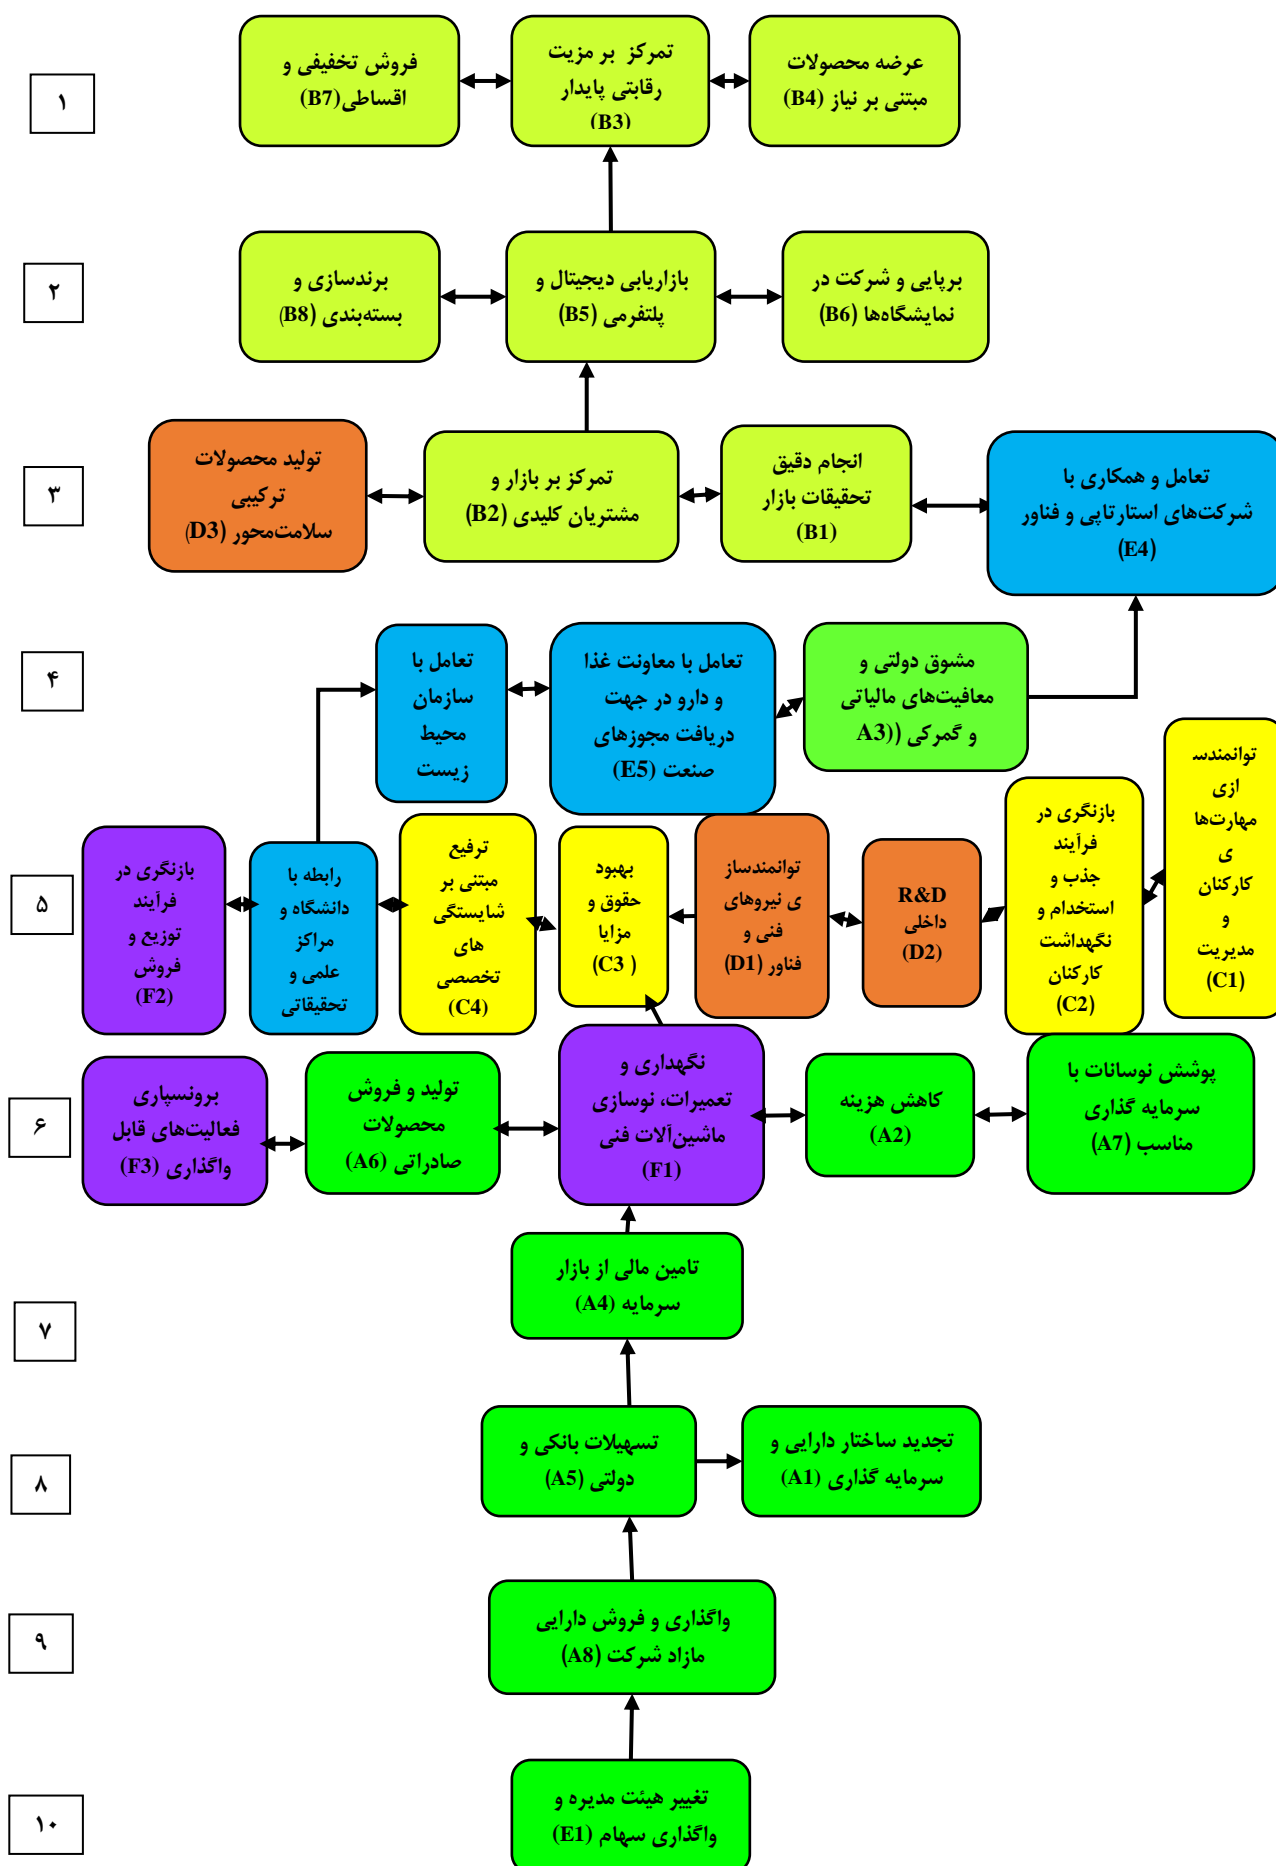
۱

عرضه محصولات مبتنی بر نیاز (B4)

تمرکز بر مزیت رقابتی پایدار (B3)

فروش تخفیفی و اقساطی(B7)

۲

برپایی و شرکت در نمایشگاه‌ها (B6)

بازاریابی دیجیتال و پلتفرمی (B5)

برندسازی و بسته‌بندی (B8)

۳

تعامل و همکاری با شرکت‌های استارتاپی و فناور (E4)

انجام دقیق تحقیقات بازار (B1)

تمرکز بر بازار و مشتریان کلیدی (B2)

تولید محصولات ترکیبی سلامت‌محور (D3)

۴

مشوق دولتی و معافیت‌های مالیاتی و گمرکی (A3)

تعامل با معاونت غذا و دارو در جهت دریافت مجوزهای صنعت (E5)

تعامل با سازمان محیط زیست

۵

توانمندسازی مهارت‌های کارکنان و مدیریت (C1)

بازنگری در فرآیند جذب و استخدام و نگهداشت کارکنان (C2)

R&D داخلی (D2)

توانمندسازی نیروهای فنی و فناور (D1)

بهبود حقوق و مزایا (C3 )

ترفیع مبتنی بر شایستگی های تخصصی (C4)

رابطه با دانشگاه و مراکز علمی و تحقیقاتی

بازنگری در فرآیند توزیع و فروش (F2)

۶

پوشش نوسانات با سرمایه گذاری مناسب (A7)

کاهش هزینه (A2)

نگهداری و تعمیرات، نوسازی ماشین‌آلات فنی (F1)

تولید و فروش محصولات صادراتی (A6)

برونسپاری فعالیت‌های قابل واگذاری (F3)

۷

تامین مالی از بازار سرمایه (A4)

۸

تسهیلات بانکی و دولتی (A5)

تجدید ساختار دارایی و سرمایه گذاری (A1)

۹

واگذاری و فروش دارایی مازاد شرکت (A8)

۱۰

تغییر هیئت مدیره و واگذاری سهام (E1)